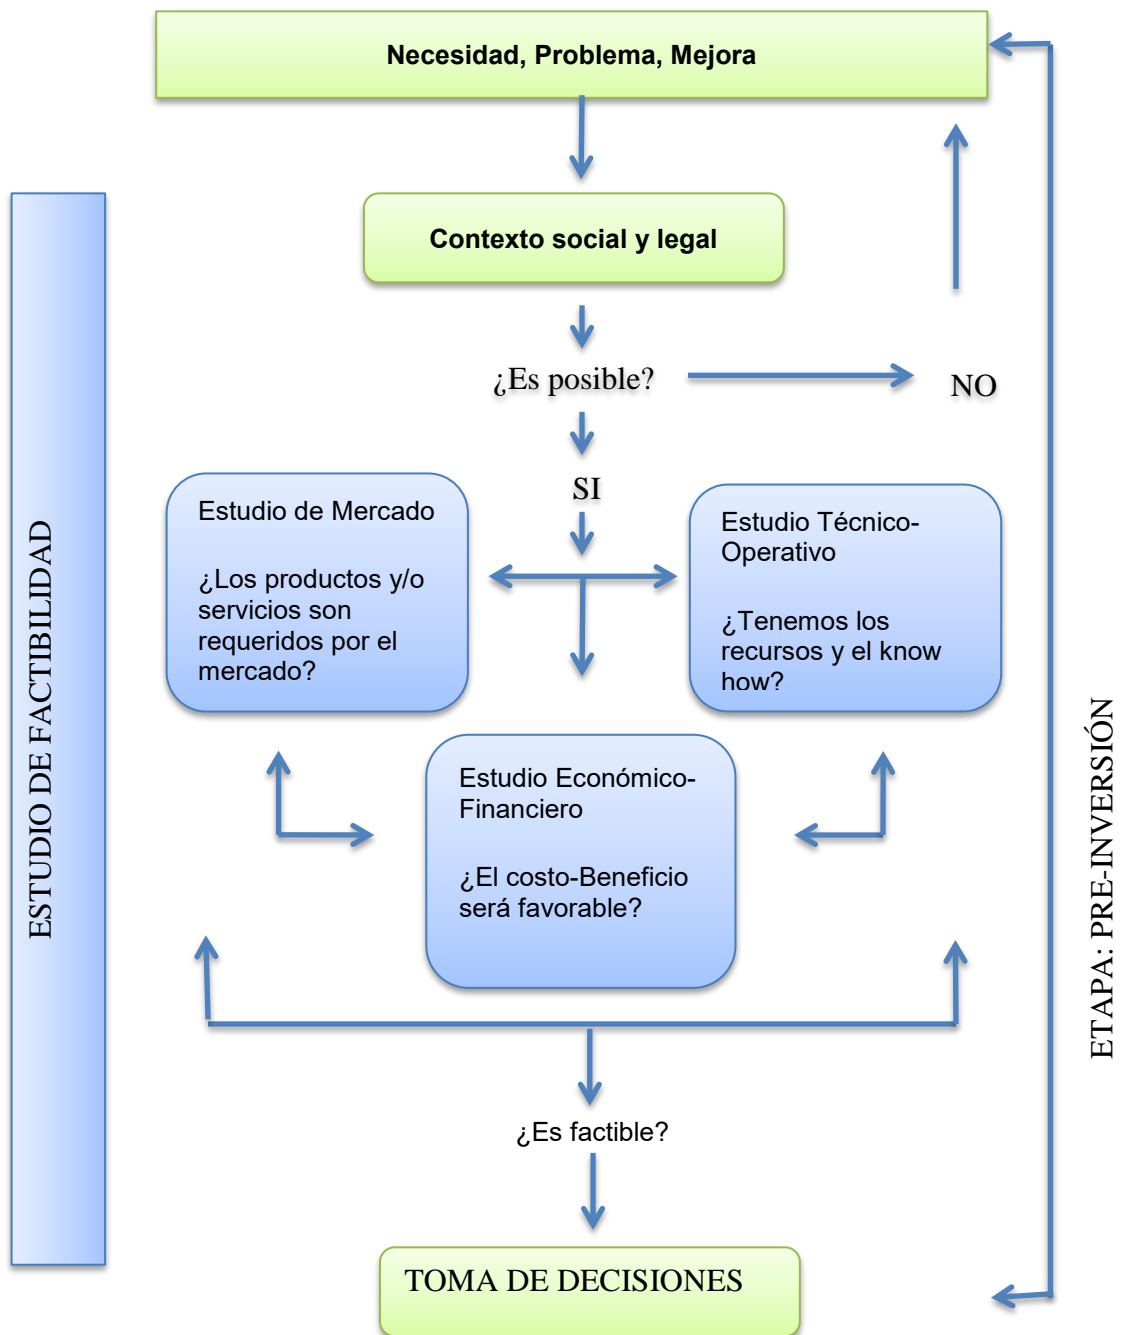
Necesidad, Problema, Mejora

Contexto social y legal

¿Es posible?

NO

SI

ESTUDIO DE FACTIBILIDAD

Estudio de Mercado

¿Los productos y/o servicios son requeridos por el mercado?

Estudio Técnico-Operativo

¿Tenemos los recursos y el know how?

Estudio Económico-Financiero

¿El costo-Beneficio será favorable?

ETAPA: PRE-INVERSIÓN

¿Es factible?

TOMA DE DECISIONES